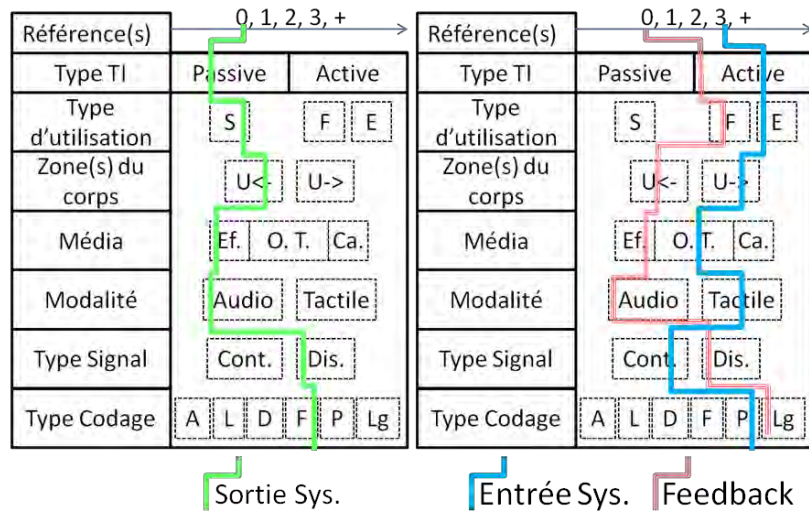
| Référence(s) | 0, 1, 2, 3, + | |
|---|---|---|
| Type TI | Passive | Active |
| Type d'utilisation | S | F E |
| Zone(s) du corps | U<- | U-> |
| Média | Ef. O. T. Ca. | |
| Modalité | Audio | Tactile |
| Type Signal | Cont. | Dis. |
| Type Codage | A L D F P Lg | |

| Référence(s) | 0, 1, 2, 3, + | |
|---|---|---|
| Type TI | Passive | Active |
| Type d'utilisation | S | F E |
| Zone(s) du corps | U<- | U-> |
| Média | Ef. O. T. Ca. | |
| Modalité | Audio | Tactile |
| Type Signal | Cont. | Dis. |
| Type Codage | A L D F P Lg | |

Sortie Sys.

Entrée Sys.

Feedback